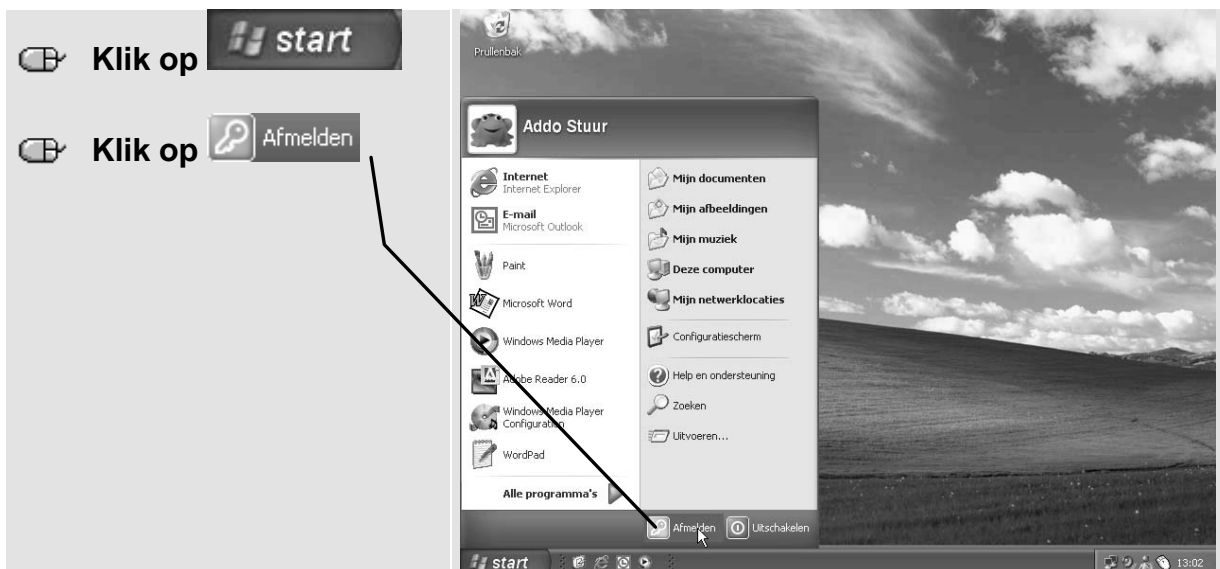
Klik op start

Klik op Afmelden

Prullenbak

Addo Stuur

Internet
Internet Explorer

E-mail
Microsoft Outlook

Paint

Microsoft Word

Windows Media Player

Adobe Reader 6.0

Windows Media Player Configuration

WordPad

Alle programma's

Mijn documenten

Mijn afbeeldingen

Mijn muziek

Deze computer

Mijn netwerklocaties

Configuratiescherm

Help en ondersteuning

Zoeken

Uitvoeren...

Afmelden

Uitschakelen

start

13:02